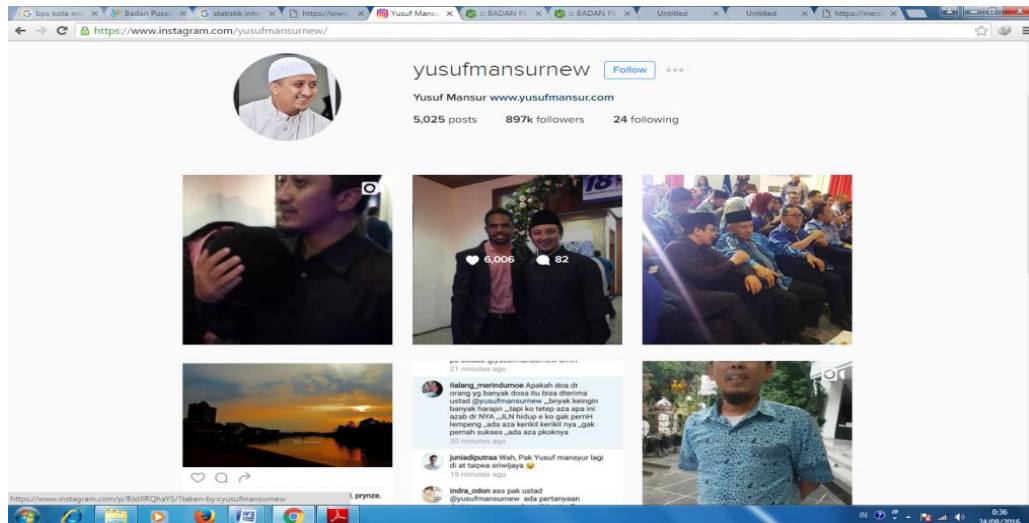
G bps kota m... × | Badan Pusat × | G statistik inte × | https://www × | Yusuf Mansu × | :: BADAN P × | :: BADAN P × | Untitled × | Untitled × | https://medi ×

https://www.instagram.com/yusufmansurnew/

yusufmansurnew Follow

Yusuf Mansur www.yusufmansur.com

5,025 posts 897k followers 24 following

6,006 82

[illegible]
21 minutes ago

ilalang_merindumoe Apakah doa dr orang yg banyak dosa itu bisa dterima ustad @yusufmansurnew ,,bnyak keingin banyak harapn ,,tapi ko tetep aza apa ini azab dr NYA ,,JLN hidup e ko gak pernH lempeng ,,ada aza kerikil kerikil nya ,,gak pernah sukses ,,ada aza pkoknya
20 minutes ago

juniadiputraa Wah, Pak Yusuf mansyur lagi di at taqwa sriwijaya
19 minutes ago

indra_odon ass pak ustad @yusufmansurnew ada pertanyaan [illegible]

l, prynze,

https://www.instagram.com/p/BJdIRQhaYS/?taken-by=yusufmansurnew

IN 0:36 24/08/2016